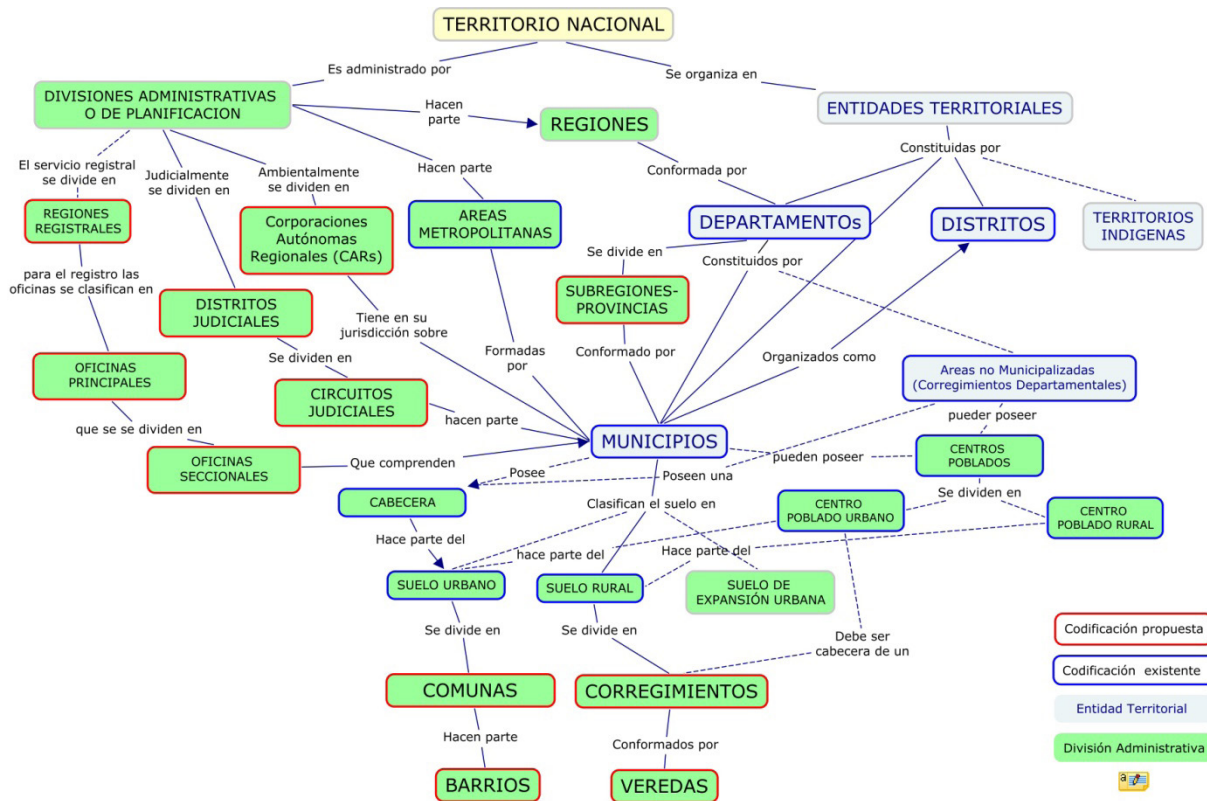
TERRITORIO NACIONAL

Es administrado por

Se organiza en

DIVISIONES ADMINISTRATIVAS O DE PLANIFICACION

Hacen parte

REGIONES

ENTIDADES TERRITORIALES

El servicio registral se divide en

Judicialmente se dividen en

Ambientalmente se dividen en

Hacen parte

Conformada por

Constituidas por

REGIONES REGISTRALES

Corporaciones Autónomas Regionales (CARs)

AREAS METROPOLITANAS

DEPARTAMENTOs

DISTRITOS

TERRITORIOS INDIGENAS

para el registro las oficinas se clasifican en

Se divide en

Constituidos por

DISTRITOS JUDICIALES

Tiene en su jurisdicción sobre

SUBREGIONES-PROVINCIAS

OFICINAS PRINCIPALES

Se dividen en

Formadas por

Conformado por

Organizados como

Areas no Municipalizadas (Corregimientos Departamentales)

CIRCUITOS JUDICIALES

hacen parte

pueder poseer

que se se dividen en

MUNICIPIOS

OFICINAS SECCIONALES

Que comprenden

Posee

Poseen una

pueden poseer

CENTROS POBLADOS

CABECERA

Clasifican el suelo en

CENTRO POBLADO URBANO

Se dividen en

CENTRO POBLADO RURAL

Hace parte del

hace parte del

Hace parte del

SUELO URBANO

SUELO RURAL

SUELO DE EXPANSIÓN URBANA

Se divide en

Se divide en

Debe ser cabecera de un

COMUNAS

CORREGIMIENTOS

Hacen parte

Conformados por

BARRIOS

VEREDAS

Codificación propuesta

Codificación existente

Entidad Territorial

División Administrativa